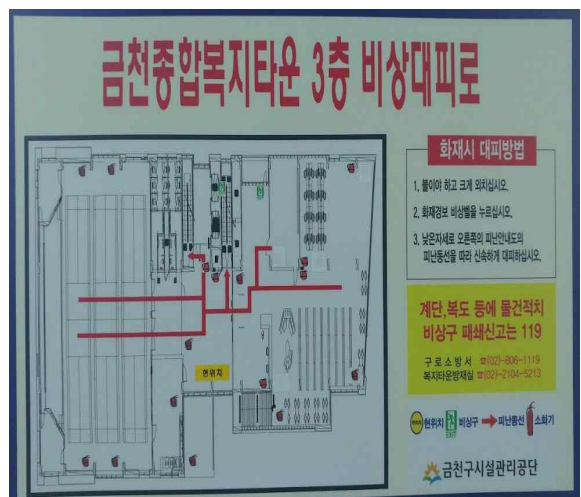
금천종합복지타운 3층 비상대피로

화재시 대피방법

1. 불이야 하고 크게 외치십시오.

2. 화재경보 비상벨을 누르십시오.

3. 낮은자세로 오른쪽의 피난안내도의 피난동선을 따라 신속하게 대피하십시오.

계단,복도 등에 물건적치 비상구 폐쇄신고는 119

구로소방서 ☎(02)-806-1119
복지타운방재실 ☎(02)-2104-5213

현위치

현위치 비상구 EXIT 피난동선 소화기

금천구시설관리공단